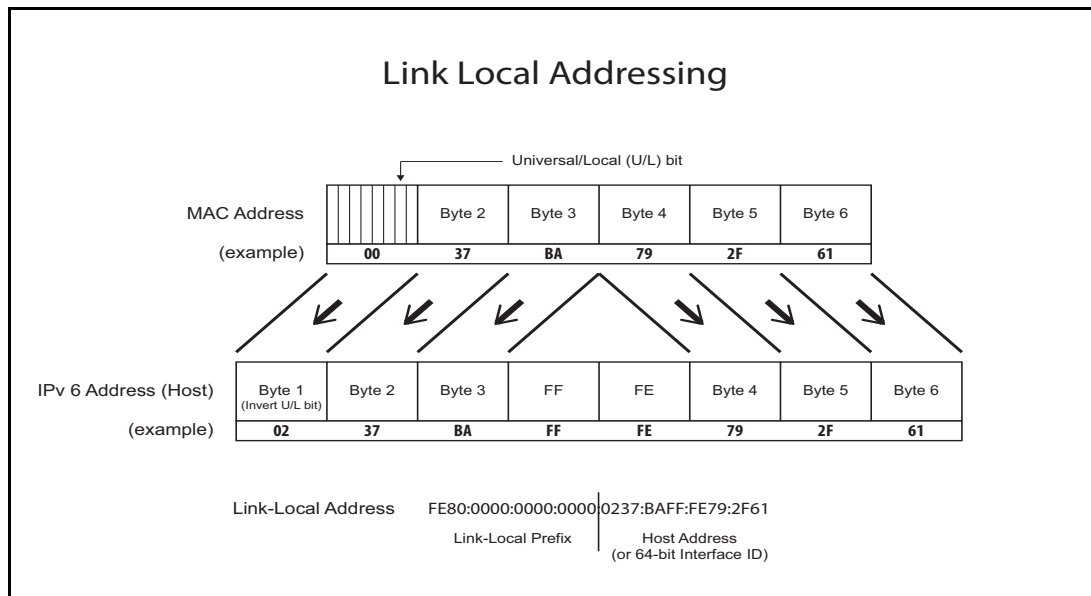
Link Local Addressing

Universal/Local (U/L) bit

MAC Address

| | Byte 2 | Byte 3 | Byte 4 | Byte 5 | Byte 6 |
|---|---|---|---|---|---|
| 00 | 37 | BA | 79 | 2F | 61 |

(example)

IPv 6 Address (Host)

| Byte 1 (Invert U/L bit) | Byte 2 | Byte 3 | FF | FE | Byte 4 | Byte 5 | Byte 6 |
|---|---|---|---|---|---|---|---|
| 02 | 37 | BA | FF | FE | 79 | 2F | 61 |

(example)

Link-Local Address FE80:0000:0000:0000 0237:BAFF:FE79:2F61

Link-Local Prefix

Host Address (or 64-bit Interface ID)